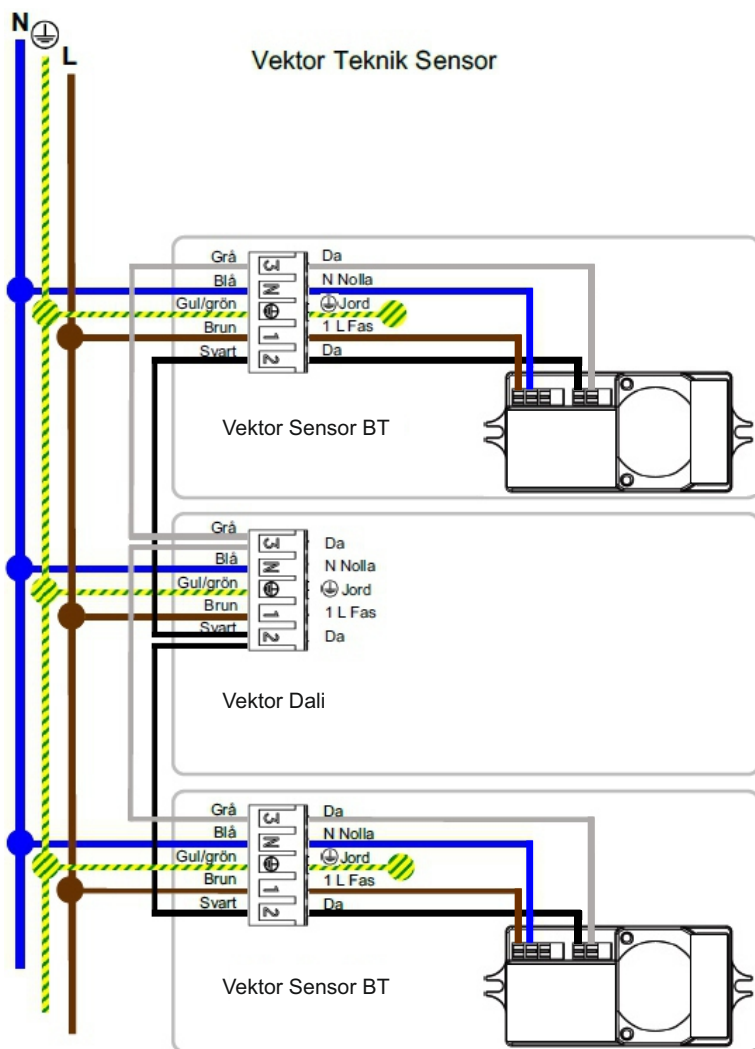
N ⏚ L

Vektor Teknik Sensor

Grå 3 Da
Blå N N Nolla
Gul/grön ⏚ ⏚ Jord
Brun 1 1 L Fas
Svart 2 Da

Vektor Sensor BT

Grå 3 Da
Blå N N Nolla
Gul/grön ⏚ ⏚ Jord
Brun 1 1 L Fas
Svart 2 Da

Vektor Dali

Grå 3 Da
Blå N N Nolla
Gul/grön ⏚ ⏚ Jord
Brun 1 1 L Fas
Svart 2 Da

Vektor Sensor BT